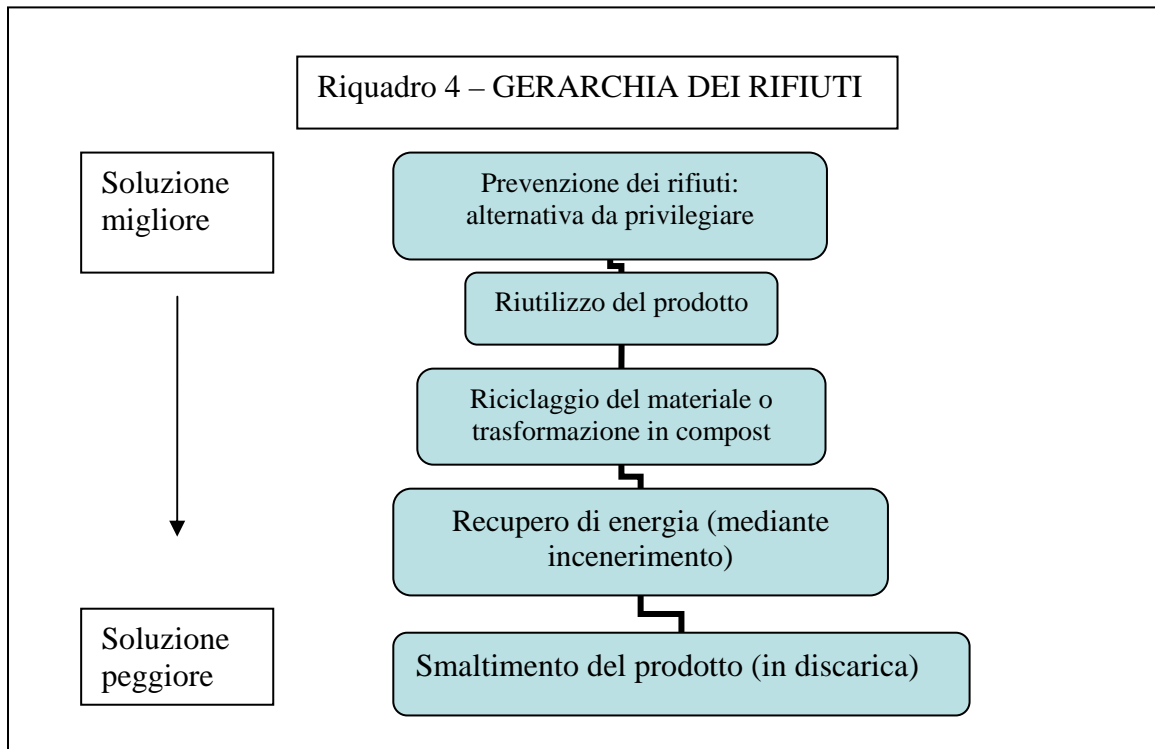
Riquadro 4 – GERARCHIA DEI RIFIUTI

Soluzione migliore

Prevenzione dei rifiuti: alternativa da privilegiare

Riutilizzo del prodotto

Riciclaggio del materiale o trasformazione in compost

Recupero di energia (mediante incenerimento)

Soluzione peggiore

Smaltimento del prodotto (in discarica)